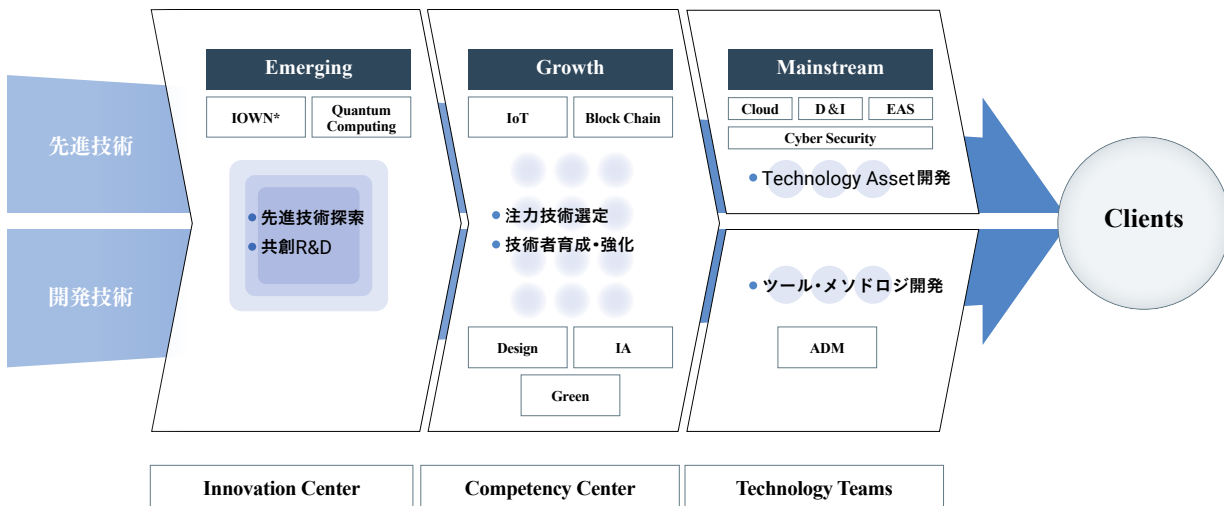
先進技術

開発技術

Emerging

IOWN*

Quantum Computing

● 先進技術探索
● 共創R&D

Growth

IoT

Block Chain

● 注力技術選定
● 技術者育成・強化

Design

IA

Green

Mainstream

Cloud

D&I

EAS

Cyber Security

● Technology Asset開発

● ツール・メソドロジ開発

ADM

Clients

Innovation Center

Competency Center

Technology Teams